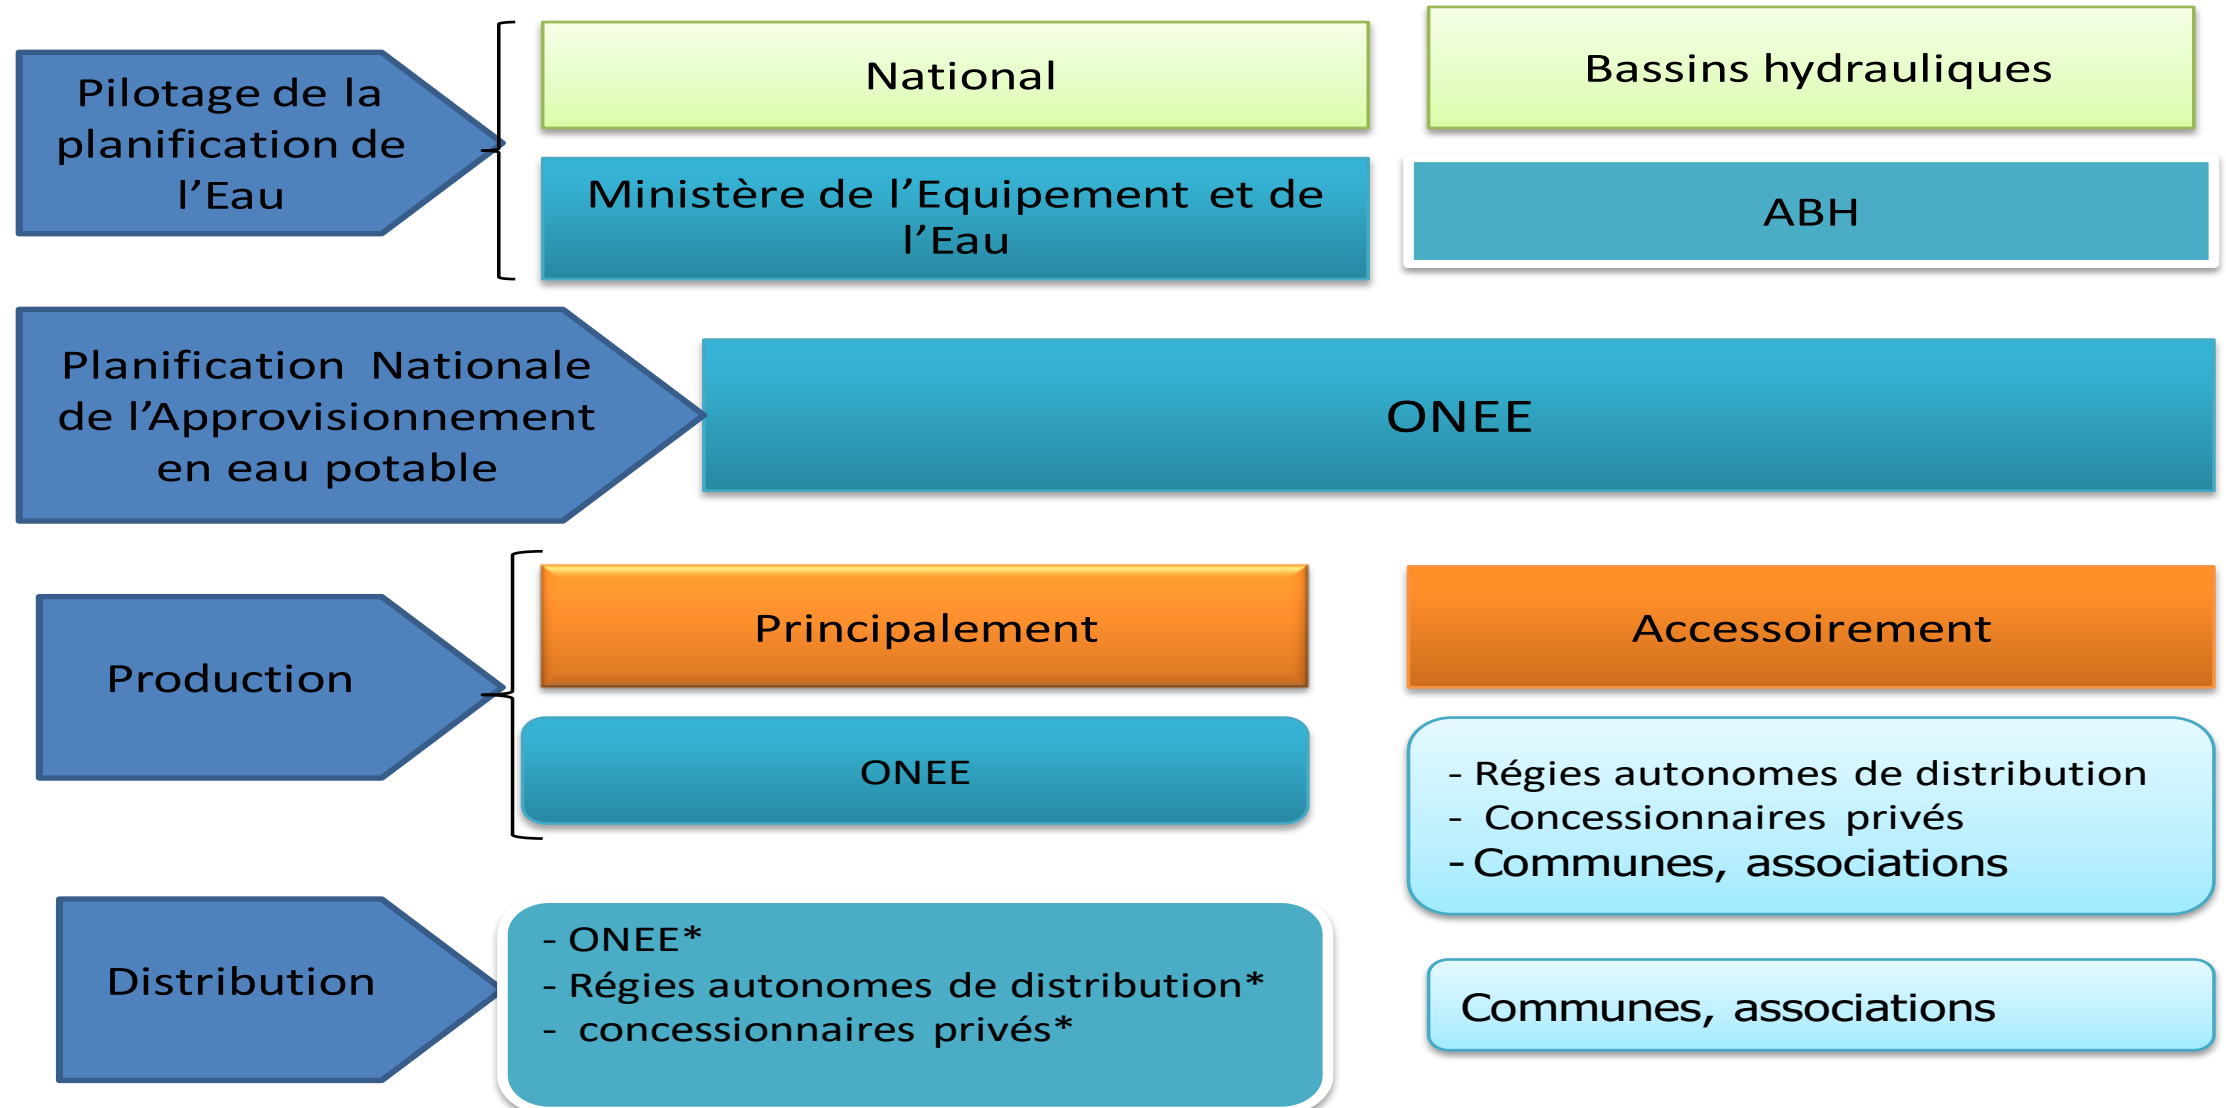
Pilotage de la planification de l’Eau

National

Bassins hydrauliques

Ministère de l’Equipement et de l’Eau

ABH

Planification Nationale de l’Approvisionnement en eau potable

ONEE

Production

Principalement

Accessoirement

ONEE

- Régies autonomes de distribution
- Concessionnaires privés
- Communes, associations

Distribution

- ONEE*
- Régies autonomes de distribution*
- concessionnaires privés*

Communes, associations